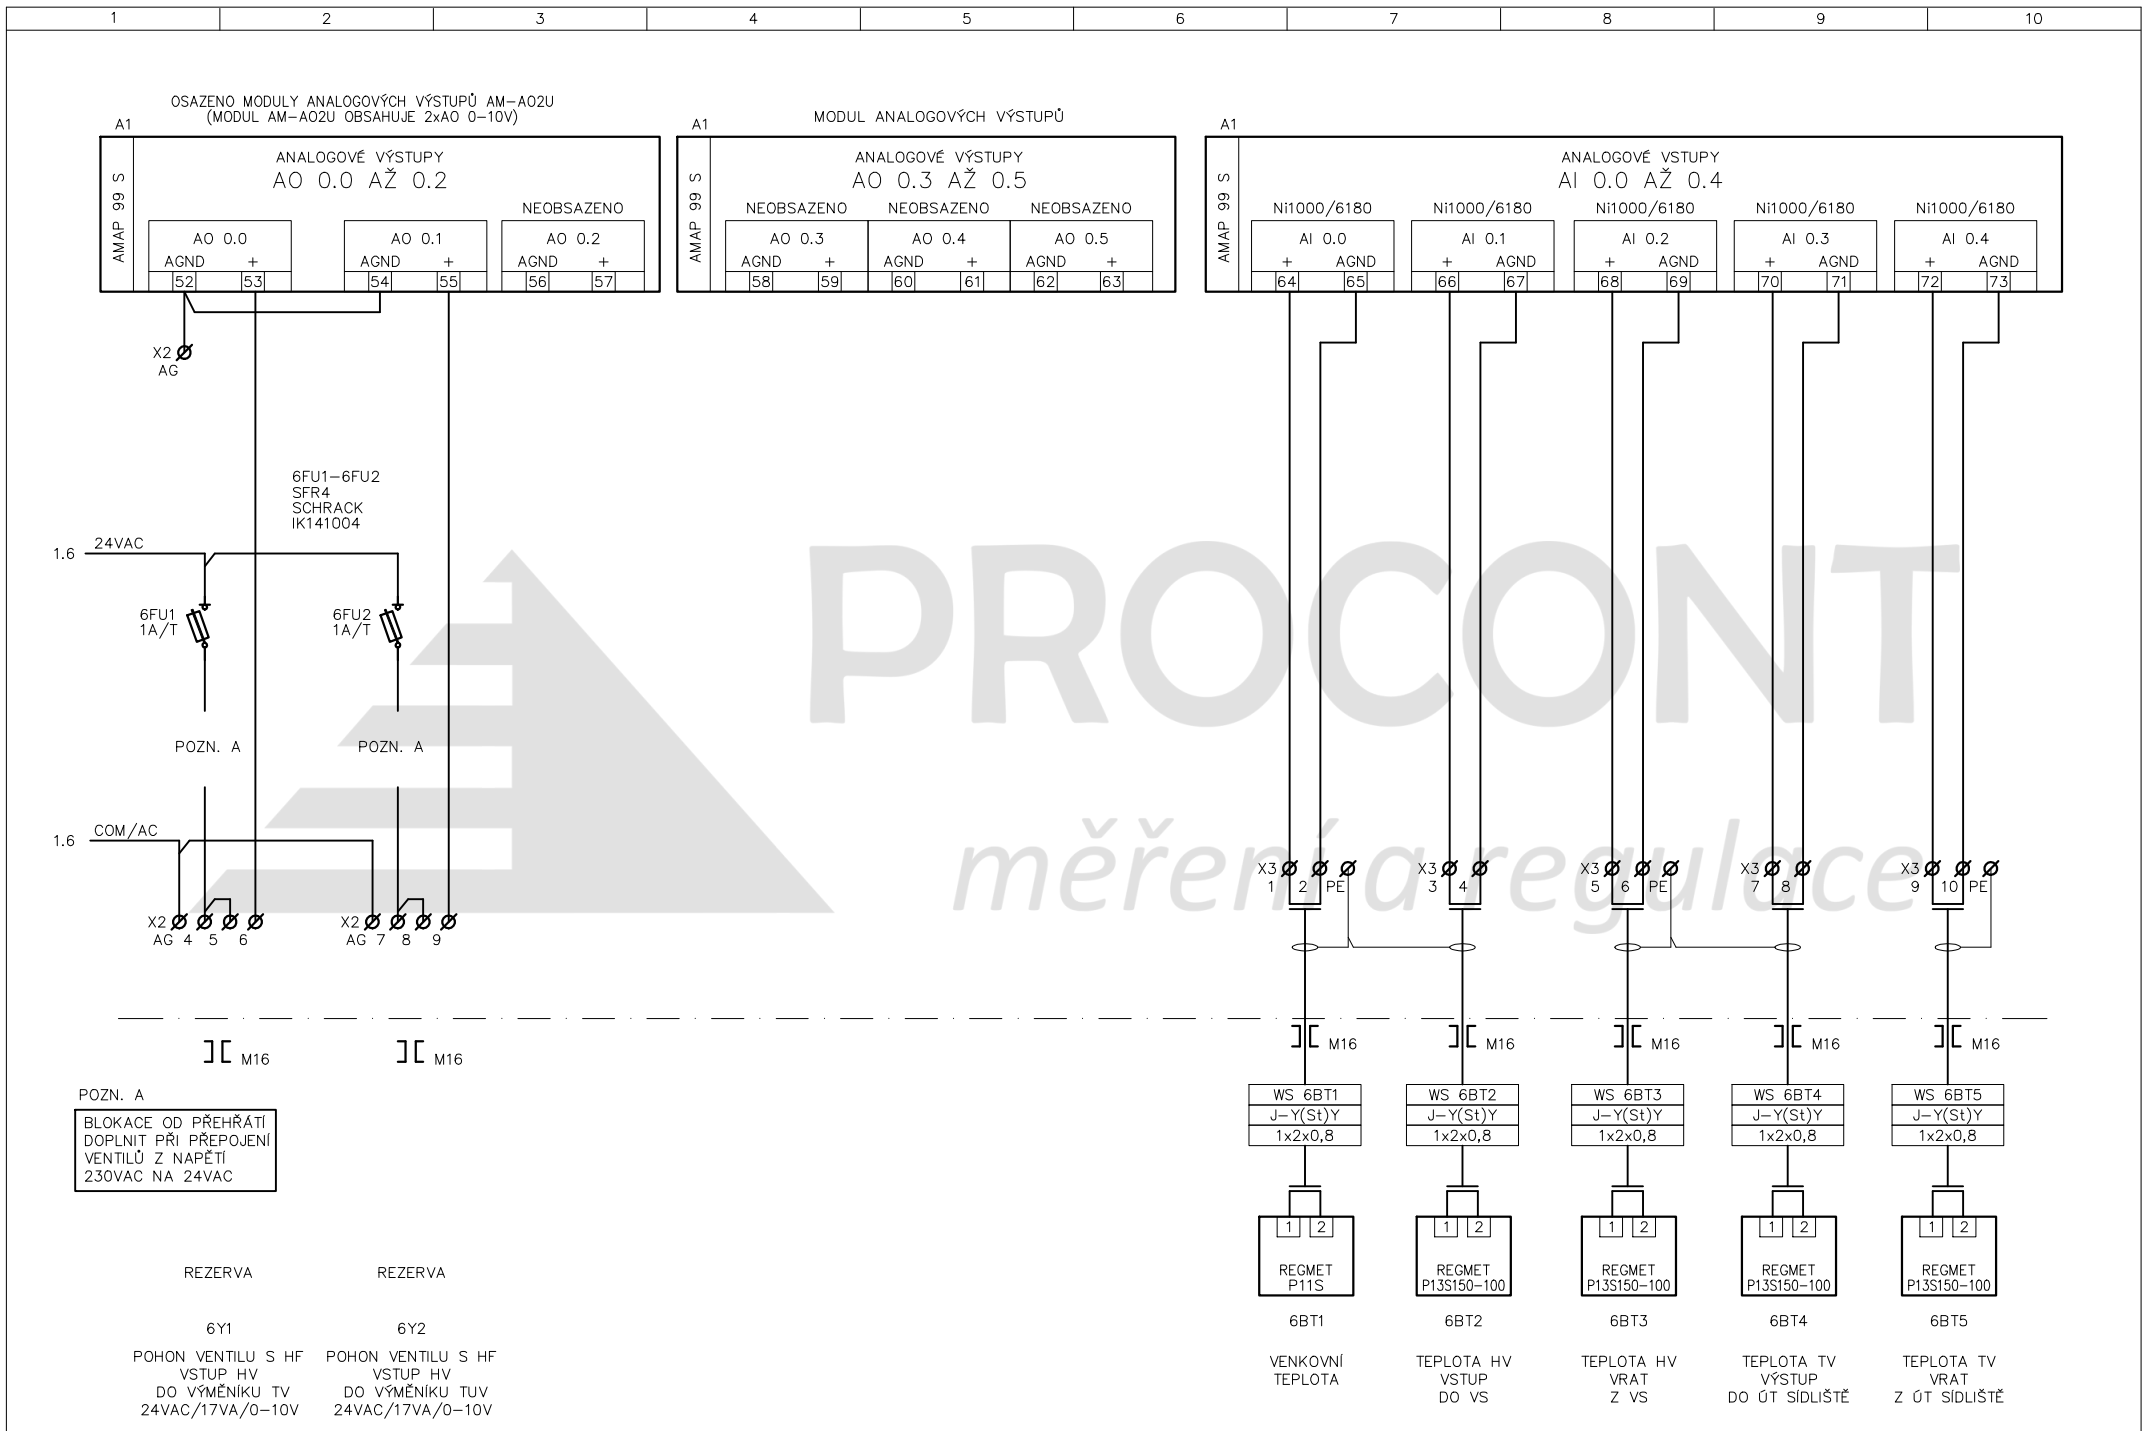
1 2 3 4 5 6 7 8 9 10

OSAZENO MODULY ANALOGOVÝCH VÝSTUPŮ AM-AO2U
(MODUL AM-AO2U OBSAHUJE 2xAO 0-10V)

A1

AMAP 99 S

ANALOGOVÉ VÝSTUPY
AO 0.0 AŽ 0.2

NEOBSAZENO

| AO 0.0 | | AO 0.1 | | AO 0.2 | |
|---|---|---|---|---|---|
| AGND | + | AGND | + | AGND | + |
| 52 | 53 | 54 | 55 | 56 | 57 |

MODUL ANALOGOVÝCH VÝSTUPŮ

A1

AMAP 99 S

ANALOGOVÉ VÝSTUPY
AO 0.3 AŽ 0.5

NEOBSAZENO NEOBSAZENO NEOBSAZENO

| AO 0.3 | | AO 0.4 | | AO 0.5 | |
|---|---|---|---|---|---|
| AGND | + | AGND | + | AGND | + |
| 58 | 59 | 60 | 61 | 62 | 63 |

A1

AMAP 99 S

ANALOGOVÉ VÝSTUPY
AI 0.0 AŽ 0.4

Ni1000/6180 Ni1000/6180 Ni1000/6180 Ni1000/6180 Ni1000/6180

| AI 0.0 | | AI 0.1 | | AI 0.2 | | AI 0.3 | | AI 0.4 | |
|---|---|---|---|---|---|---|---|---|---|
| + | AGND | + | AGND | + | AGND | + | AGND | + | AGND |
| 64 | 65 | 66 | 67 | 68 | 69 | 70 | 71 | 72 | 73 |

X2
AG

6FU1-6FU2
SFR4
SCHRACK
IK141004

1.6 24VAC

6FU1
1A/T

6FU2
1A/T

POZN. A

POZN. A

1.6 COM/AC

X2
AG 4 5 6

X2
AG 7 8 9

X3
1 2 PE

X3
3 4

X3
5 6 PE

X3
7 8

X3
9 10 PE

PROCONT
měření a regulace

M16 M16

M16 M16 M16 M16 M16

POZN. A

BLOKACE OD PŘEHŘÁTÍ DOPLNIT PŘI PŘEPOJENÍ VENTILŮ Z NAPĚTÍ 230VAC NA 24VAC

WS 6BT1
J-Y(St)Y
1x2x0,8

WS 6BT2
J-Y(St)Y
1x2x0,8

WS 6BT3
J-Y(St)Y
1x2x0,8

WS 6BT4
J-Y(St)Y
1x2x0,8

WS 6BT5
J-Y(St)Y
1x2x0,8

1 2
REGMET
P11S

1 2
REGMET
P13S150-100

1 2
REGMET
P13S150-100

1 2
REGMET
P13S150-100

1 2
REGMET
P13S150-100

REZERVA

REZERVA

6Y1

POHON VENTILU S HF
VSTUP HV
DO VÝMĚNÍKU TV
24VAC/17VA/0-10V

6Y2

POHON VENTILU S HF
VSTUP HV
DO VÝMĚNÍKU TUV
24VAC/17VA/0-10V

6BT1

VENKOVNÍ
TEPLOTA

6BT2

TEPLOTA HV
VSTUP
DO VS

6BT3

TEPLOTA HV
VRAT
Z VS

6BT4

TEPLOTA TV
VÝSTUP
DO ÚT SÍDLIŠTĚ

6BT5

TEPLOTA TV
VRAT
Z ÚT SÍDLIŠTĚ